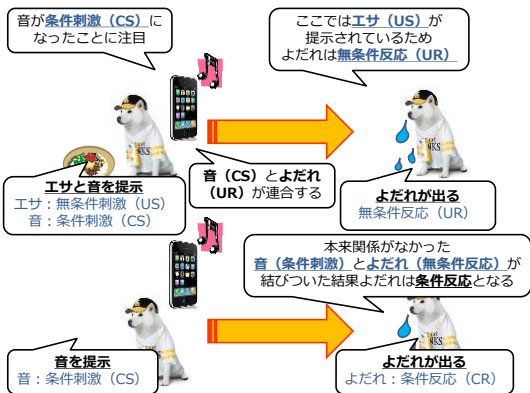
音が条件刺激（CS）になったことに注目

ここではエサ（US）が提示されているためよだれは無条件反応（UR）

エサと音を提示
エサ：無条件刺激（US）
音：条件刺激（CS）

音（CS）とよだれ（UR）が連合する

よだれが出る
無条件反応（UR）

本来関係がなかった音（条件刺激）とよだれ（無条件反応）が結びついた結果よだれは条件反応となる

音を提示
音：条件刺激（CS）

よだれが出る
よだれ：条件反応（CR）